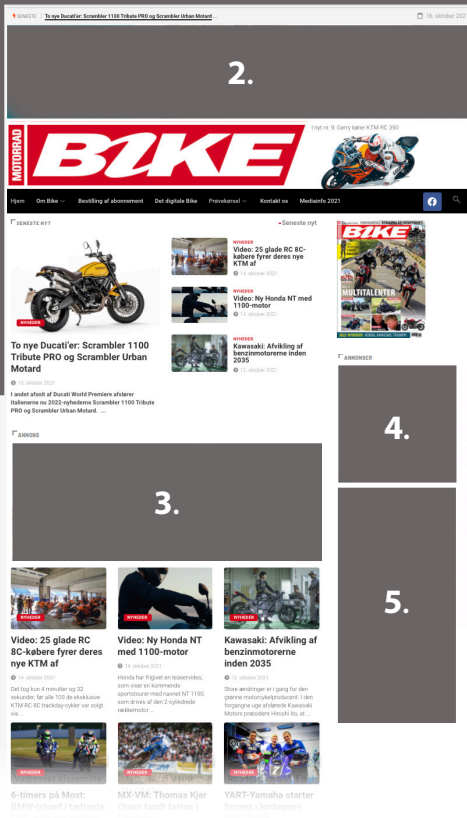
SENESTE To nye Ducati'er: Scrambler 1100 Tribute PRO og Scrambler Urban Motard 16. oktober 202

2.

MOTORRAD BIKE

I nyt nr. 9: Gerry kører KTM RC 390

Hjem Om Bike Bestilling af abonnement Det digitale Bike Prøvekørsel Kontakt os Mediainfo 2021

SENESTE NYT Seneste nyt

NYHEDER

To nye Ducati'er: Scrambler 1100 Tribute PRO og Scrambler Urban Motard

16. oktober 2021

I andet afsnit af Ducati World Premiere afslører Italienerne nu 2022-nyhederne Scrambler 1100 Tribute PRO og Scrambler Urban Motard. ...

NYHEDER
Video: 25 glade RC 8C-købere fyrer deres nye KTM af
14. oktober 2021

NYHEDER
Video: Ny Honda NT med 1100-motor
14. oktober 2021

NYHEDER
Kawasaki: Afvikling af benzinmotorerne inden 2035
13. oktober 2021

BIKE
MULTITALENTER

ANNONCER

4.

5.

ANNONS

3.

NYHEDER
Video: 25 glade RC 8C-købere fyrer deres nye KTM af
14. oktober 2021
Det tog kun 4 minutter og 32 sekunder, før alle 100 de eksklusive KTM RC 8C trackday-cykler var solgt via ...

NYHEDER
Video: Ny Honda NT med 1100-motor
14. oktober 2021
Honda har frigivet en teaservideo, som viser en kommende sportstourer med navnet NT 1100, som drives af den 2-cylindrede rækkemotor ...

NYHEDER
Kawasaki: Afvikling af benzinmotorerne inden 2035
13. oktober 2021
Store ændringer er i gang for den grønne motorcykelproducent. I den forgangne uge afslørede Kawasaki Motors præsident Hiroshi Ito, at ...

NYHEDER
6-timers på Most: BMW-triumf i tætteste

NYHEDER
MX-VM: Thomas Kjer Olsen fandt farten i

NYHEDER
YART-Yamaha starter fortsat i landagens